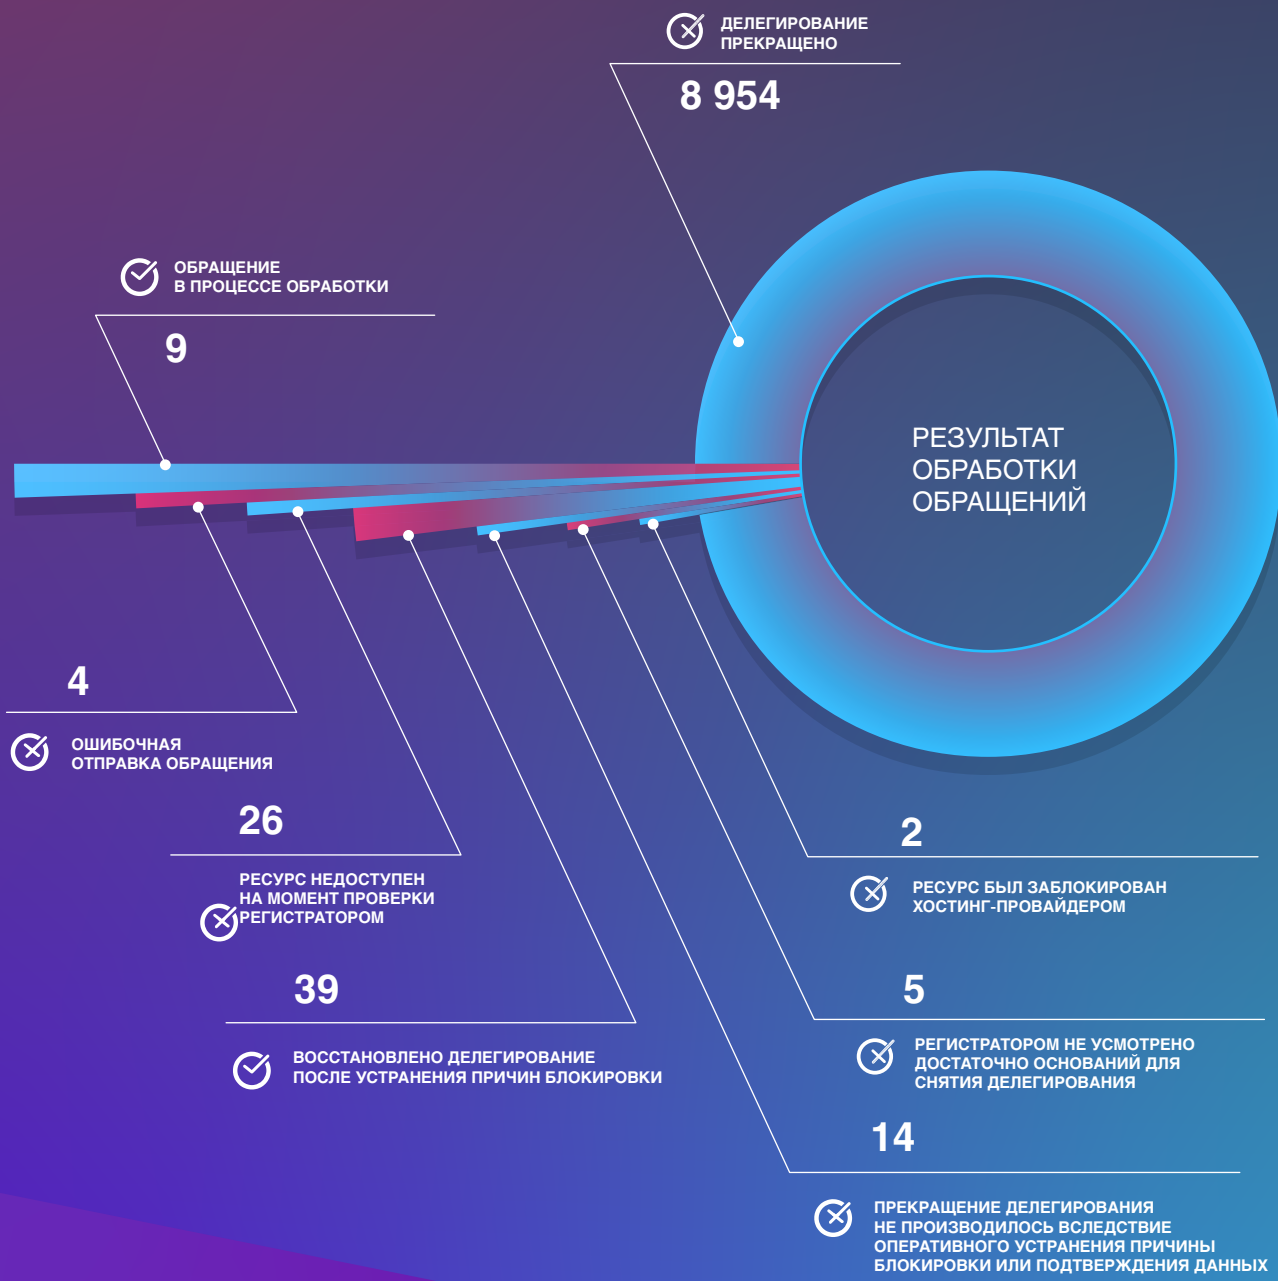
ДЕЛЕГИРОВАНИЕ ПРЕКРАЩЕНО

8 954

ОБРАЩЕНИЕ В ПРОЦЕССЕ ОБРАБОТКИ

9

РЕЗУЛЬТАТ ОБРАБОТКИ ОБРАЩЕНИЙ

4

ОШИБОЧНАЯ ОТПРАВКА ОБРАЩЕНИЯ

26

РЕСУРС НЕДОСТУПЕН НА МОМЕНТ ПРОВЕРКИ РЕГИСТРАТОРОМ

39

ВОССТАНОВЛЕНО ДЕЛЕГИРОВАНИЕ ПОСЛЕ УСТРАНЕНИЯ ПРИЧИН БЛОКИРОВКИ

2

РЕСУРС БЫЛ ЗАБЛОКИРОВАН ХОСТИНГ-ПРОВАЙДЕРОМ

5

РЕГИСТРАТОРОМ НЕ УСМОТРЕНО ДОСТАТОЧНО ОСНОВАНИЙ ДЛЯ СНЯТИЯ ДЕЛЕГИРОВАНИЯ

14

ПРЕКРАЩЕНИЕ ДЕЛЕГИРОВАНИЯ НЕ ПРОИЗВОДИЛОСЬ ВСЛЕДСТВИЕ ОПЕРАТИВНОГО УСТРАНЕНИЯ ПРИЧИНЫ БЛОКИРОВКИ ИЛИ ПОДТВЕРЖДЕНИЯ ДАННЫХ